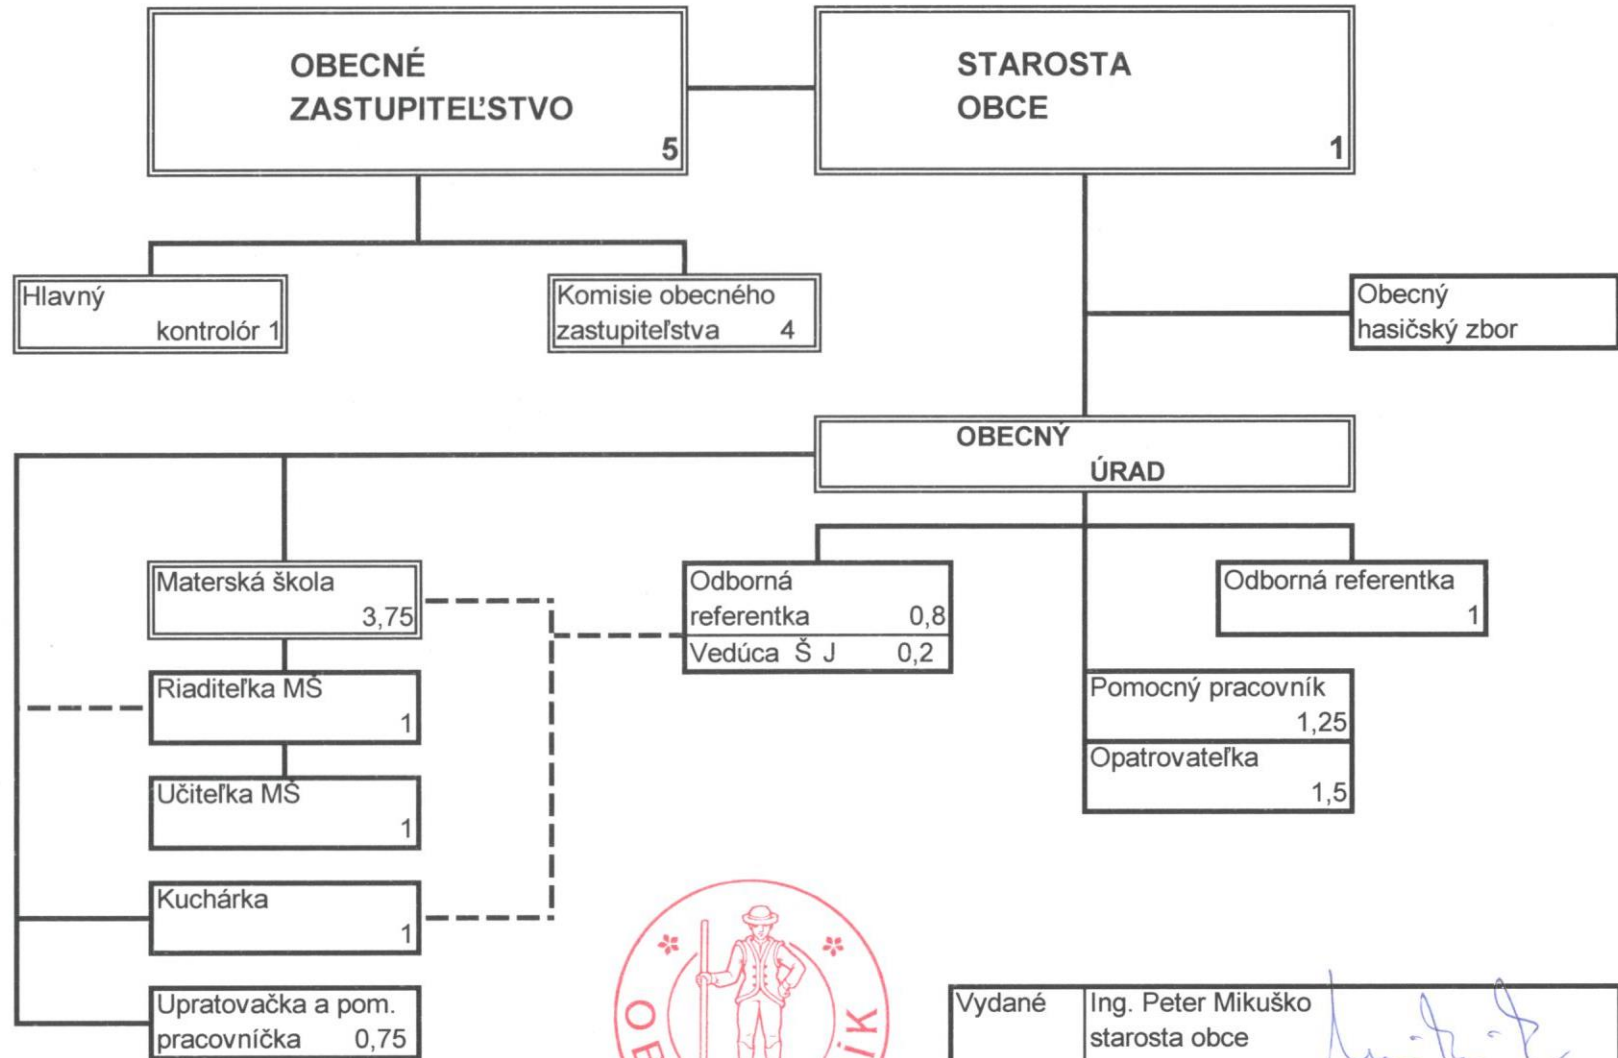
OBECNÉ ZASTUPITEĽSTVO 5

STAROSTA OBCE 1

Hlavný kontrolór 1

Komisie obecného zastupiteľstva 4

Obecný hasičský zbor

OBECNÝ ÚRAD

Materská škola 3,75

Odborná referentka 0,8
Vedúca Š J 0,2

Odborná referentka 1

Riaditeľka MŠ 1

Učiteľka MŠ 1

Kuchárka 1

Upratovačka a pom. pracovníčka 0,75

Pomocný pracovník 1,25

Opatrovateľka 1,5

O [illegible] ÍK

| Vydané | Ing. Peter Mikuško starosta obce |
|---|---|